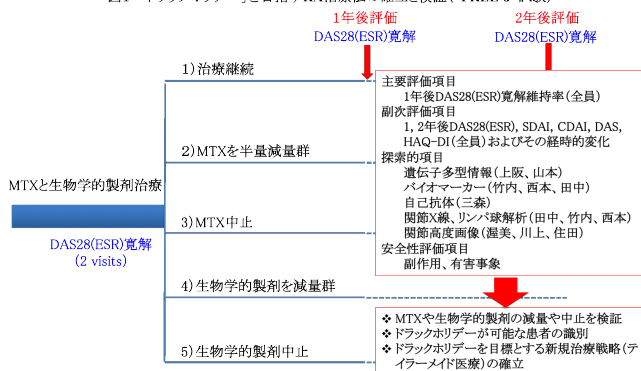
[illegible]

1年後評価
DAS28(ESR)寛解

2年後評価
DAS28(ESR)寛解

MTXと生物学的製剤治療

DAS28(ESR)寛解
(2 visits)

1）治療継続

2）MTXを半量減量群

3）MTX中止

4）生物学的製剤を減量群

5）生物学的製剤中止

主要評価項目
1年後DAS28(ESR)寛解維持率（全員）
副次評価項目
1, 2年後DAS28(ESR), SDAI, CDAI, DAS, HAQ-DI（全員）およびその経時的変化
探索的項目
遺伝子多型情報（上阪、山本）
バイオマーカー（竹内、西本、田中）
自己抗体（三森）
関節X線、リンパ球解析（田中、竹内、西本）
関節高度画像（渥美、川上、住田）
安全性評価項目
副作用、有害事象

❖ MTXや生物学的製剤の減量や中止を検証
❖ ドラックホリデーが可能な患者の識別
❖ ドラックホリデーを目標とする新規治療戦略（テイラーメイド医療）の確立